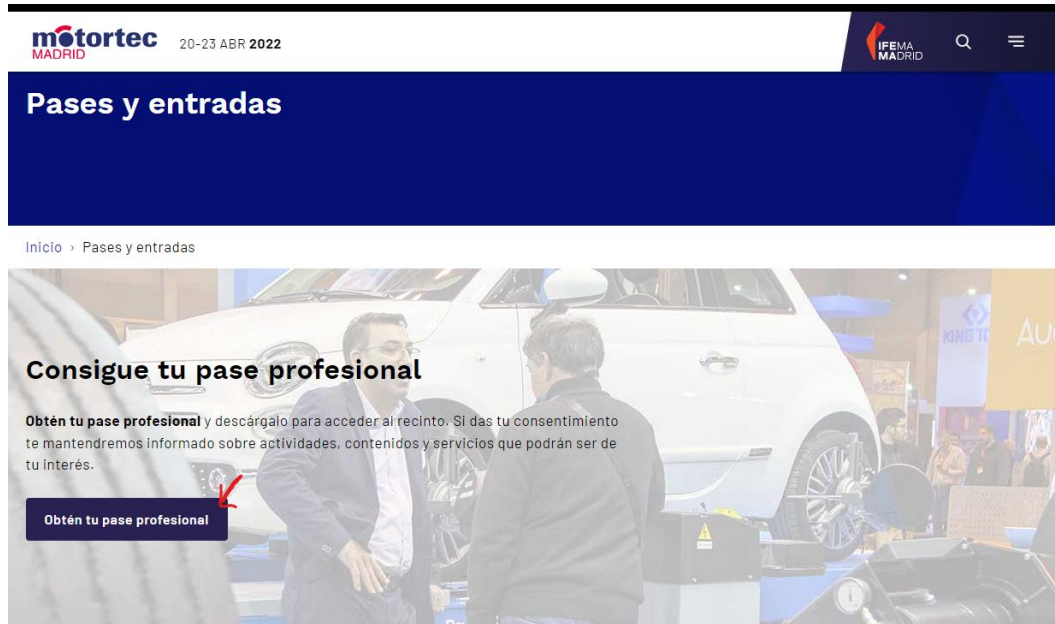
motortec MADRID 20-23 ABR 2022

IFEMA MADRID

Pases y entradas

Inicio › Pases y entradas

KING TO AU

Consigue tu pase profesional

Obtén tu pase profesional y descárgalo para acceder al recinto. Si das tu consentimiento te mantendremos informado sobre actividades, contenidos y servicios que podrán ser de tu interés.

Obtén tu pase profesional